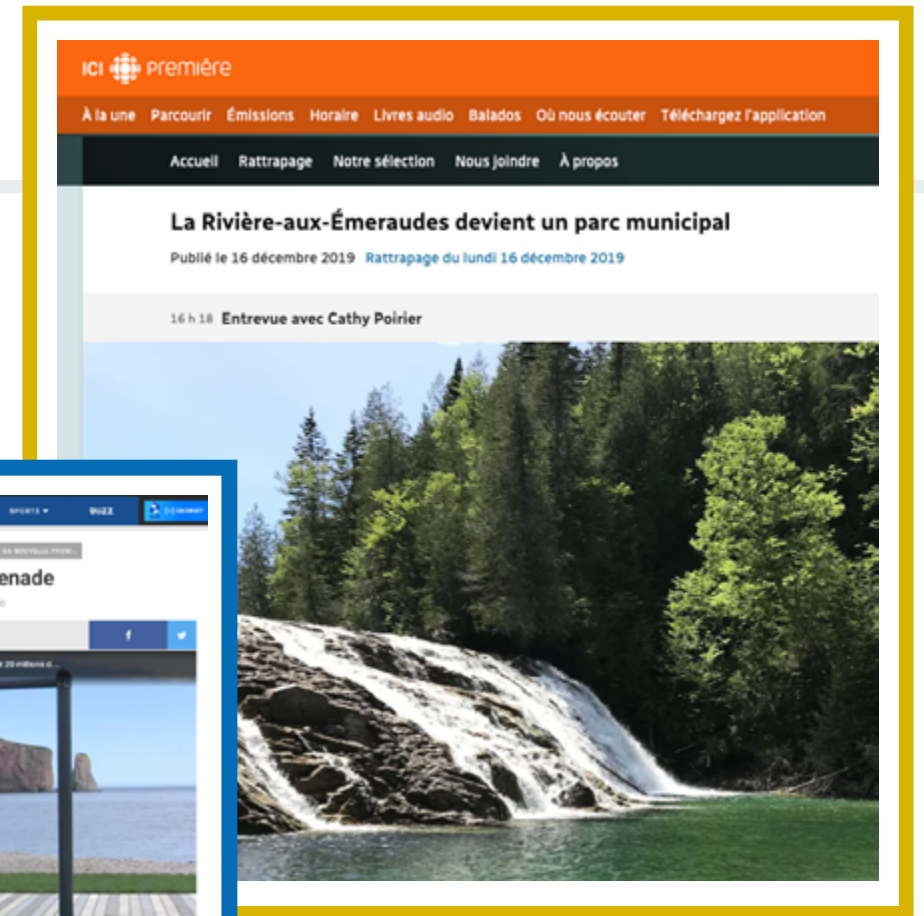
ICI Première

À la une Parcourir Émissions Horaire Livres audio Balados Où nous écouter Téléchargez l'application

Accueil Rattrapage Notre sélection Nous joindre À propos

La Rivière-aux-Émeraudes devient un parc municipal

Publié le 16 décembre 2019 Rattrapage du lundi 16 décembre 2019

16 h 18 Entrevue avec Cathy Poirier

SPORTS ▾ BUZZ

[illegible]enade

f

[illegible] 20 millions d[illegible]